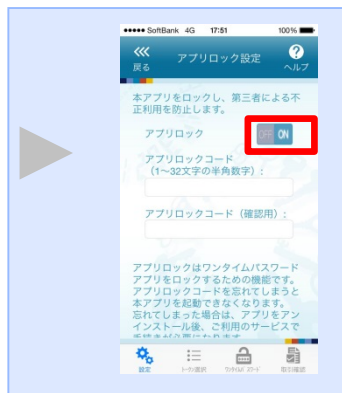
●●●●● SoftBank 4G 17:51 100%

戻る

アプリロック設定

ヘルプ

本アプリをロックし、第三者による不正利用を防止します。

アプリロック

OFF ON

アプリロックコード
（1〜32文字の半角数字）：

アプリロックコード（確認用）：

アプリロックはワンタイムパスワードアプリをロックするための機能です。アプリロックコードを忘れてしまうと本アプリを起動できなくなります。忘れてしまった場合は、アプリをアンインストール後、ご利用のサービスで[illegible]

設定

トークン選択

ワンタイムパスワード

取引確認